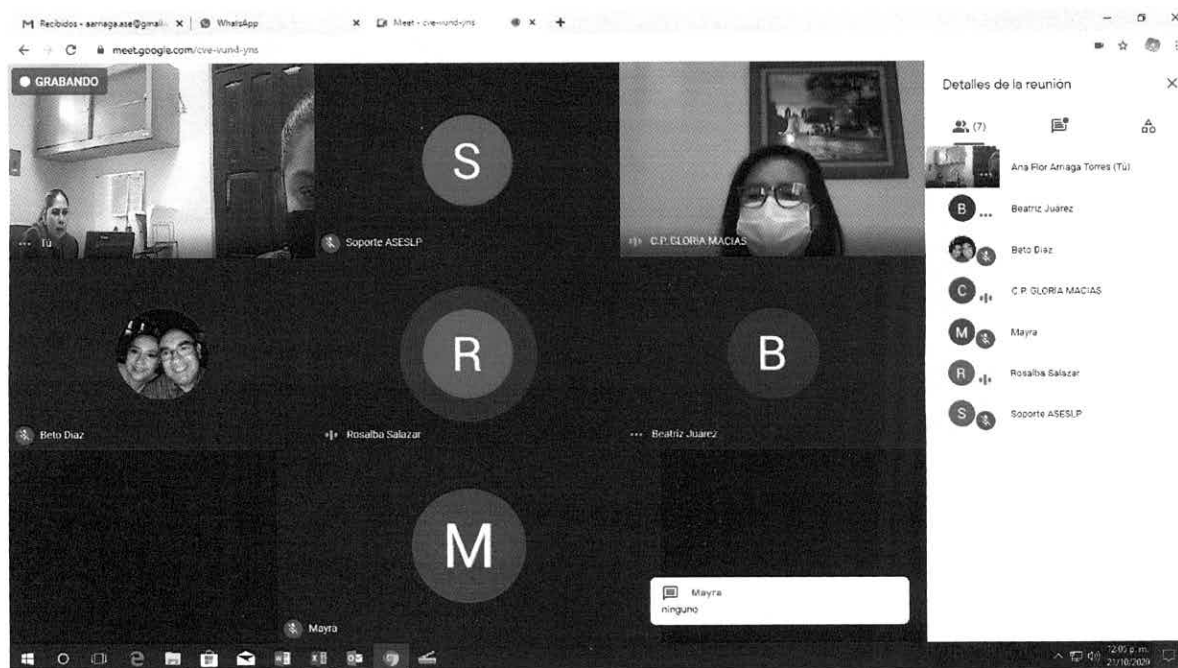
M Recibidos - aarriaga.ase@gmail.c × | WhatsApp × Meet - cve-vund-yns × +

meet.google.com/cve-vund-yns

GRABANDO

Tú

S

Soporte ASESLP

C.P. GLORIA MACIAS

Detalles de la reunión

(7)

Ana Flor Arriaga Torres (Tú)

Beatriz Juarez

Beto Diaz

C.P. GLORIA MACIAS

Mayra

Rosalba Salazar

Soporte ASESLP

Beto Diaz

R

Rosalba Salazar

B

Beatriz Juarez

M

Mayra

Mayra
ninguno

12:05 p. m.
21/10/2020